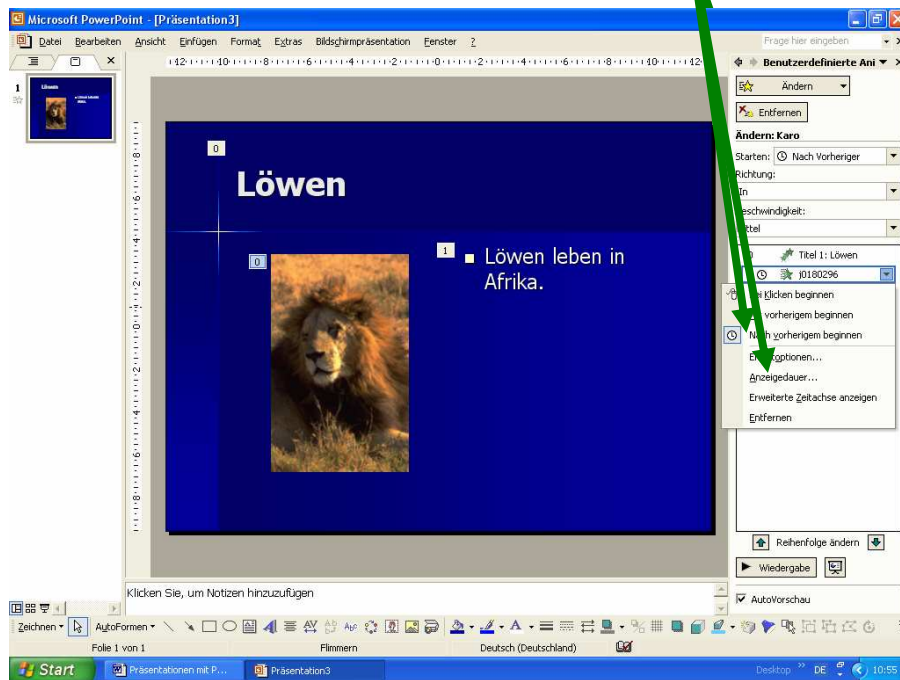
Microsoft PowerPoint - [Präsentation3]

Datei Bearbeiten Ansicht Einfügen Format Extras Bildschirmpräsentation Fenster ?

Frage hier eingeben

Benutzerdefinierte Ani

Ändern

Entfernen

Ändern: Karo

Starten: Nach Vorheriger

Richtung:

In

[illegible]eschwindigkeit:

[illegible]ttel

Titel 1: Löwen

j0180296

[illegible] Klicken beginnen

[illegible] vorherigem beginnen

N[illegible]h vorherigem beginnen

E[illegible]optionen...

Anzeigedauer...

Erweiterte Zeitachse anzeigen

Entfernen

Reihenfolge ändern

Wiedergabe

AutoVorschau

0

Löwen

0

1

Löwen leben in Afrika.

Klicken Sie, um Notizen hinzuzufügen

Zeichnen AutoFormen

Folie 1 von 1 Flimmern Deutsch (Deutschland)

Start Präsentationen mit P... Präsentation3 Desktop DE 10:55